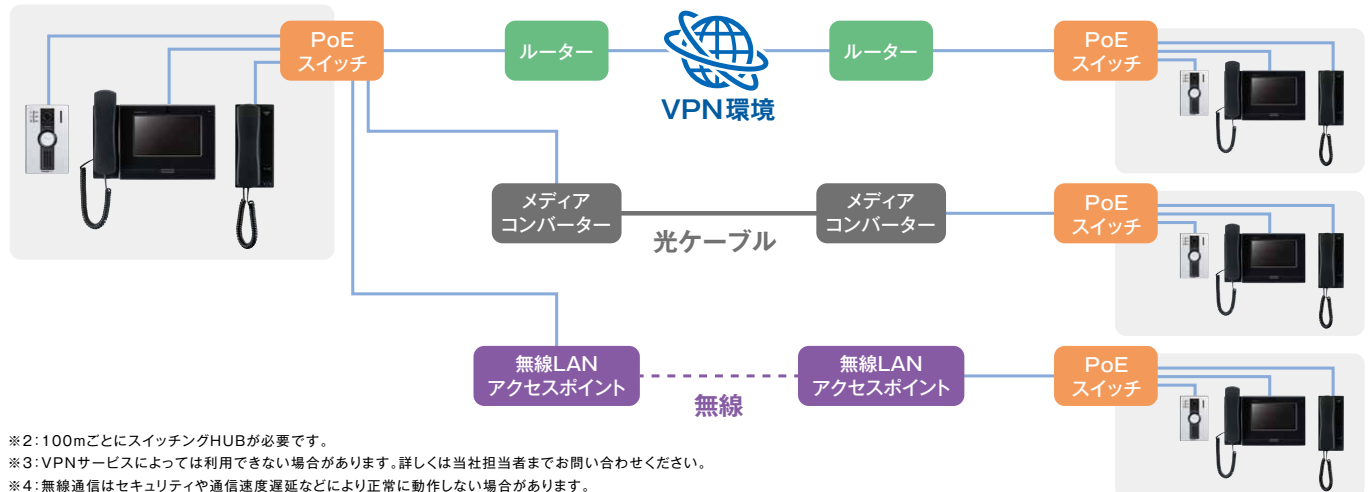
PoE
スイッチ

ルーター

VPN環境

ルーター

PoE
スイッチ

メディア
コンバーター

光ケーブル

メディア
コンバーター

PoE
スイッチ

無線LAN
アクセスポイント

無線

無線LAN
アクセスポイント

PoE
スイッチ

※2：100mごとにスイッチングHUBが必要です。
※3：VPNサービスによっては利用できない場合があります。詳しくは当社担当者までお問い合わせください。
※4：無線通信はセキュリティや通信速度遅延などにより正常に動作しない場合があります。